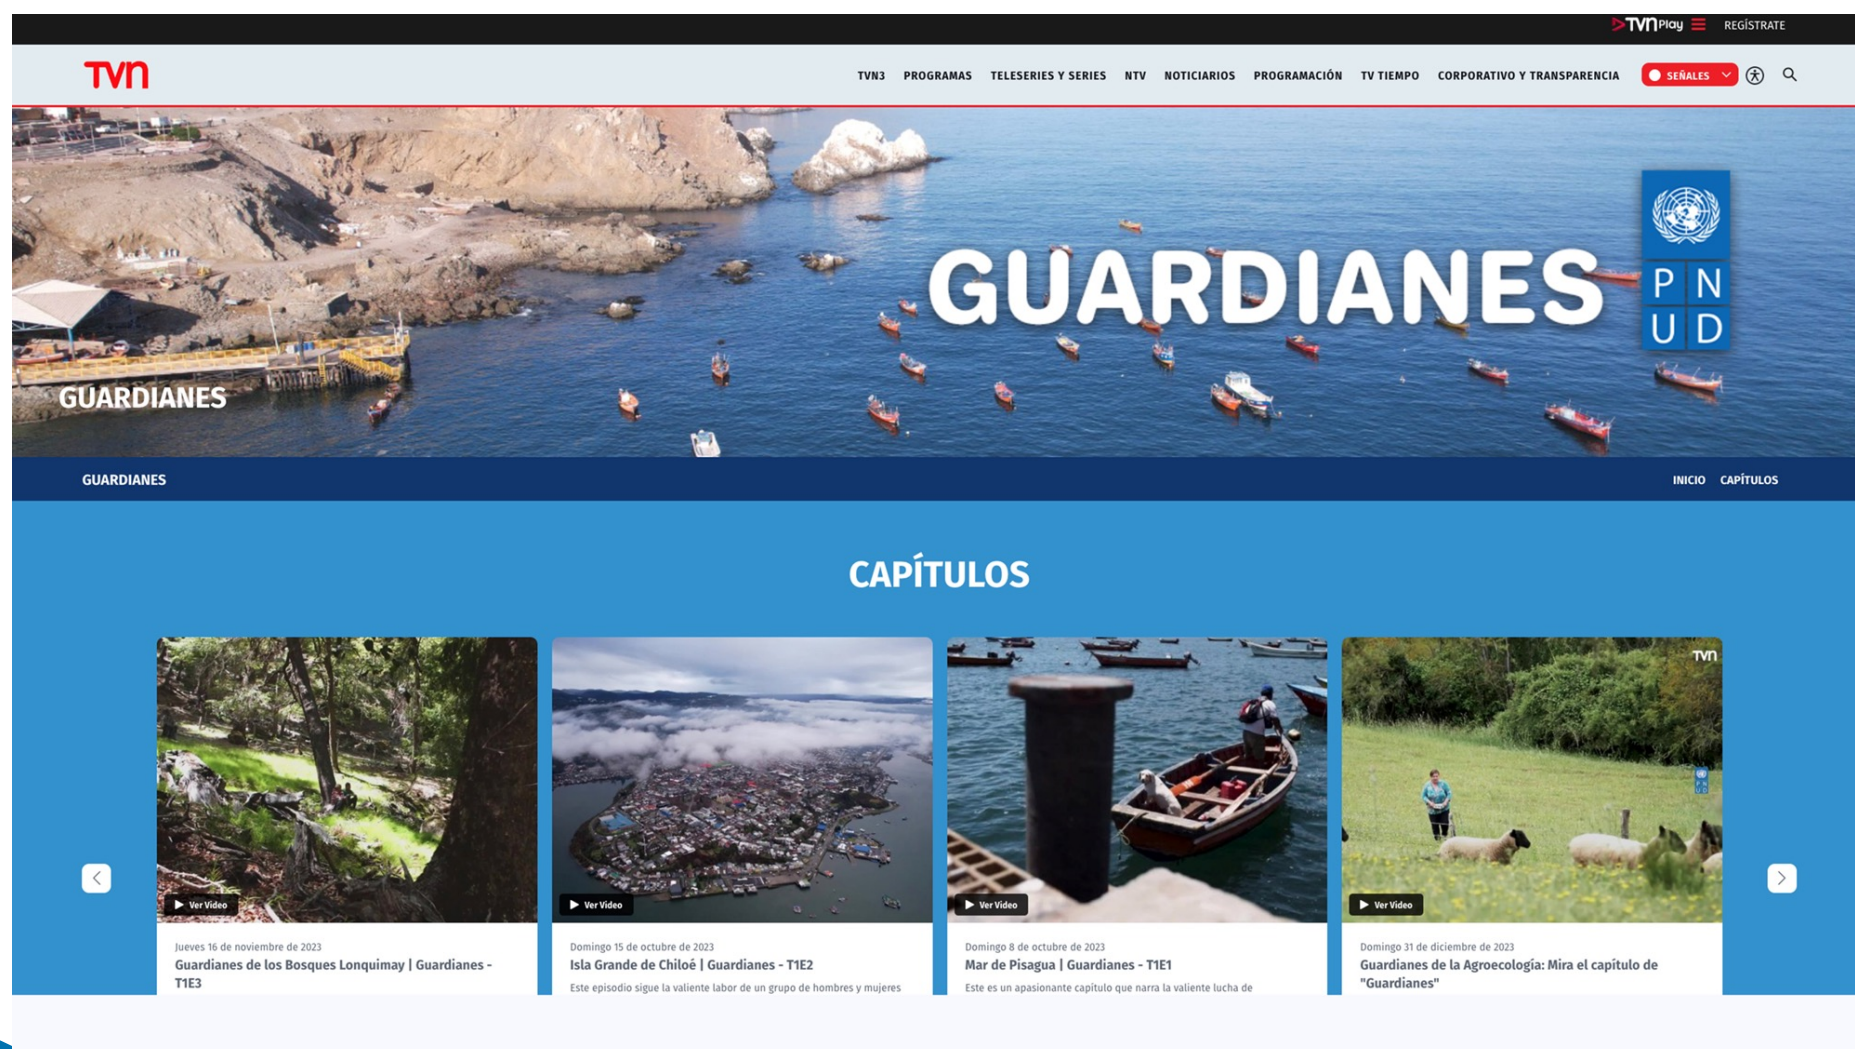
TVN Play REGÍSTRATE

TVN

TVN3 PROGRAMAS TELESERIES Y SERIES NTV NOTICIARIOS PROGRAMACIÓN TV TIEMPO CORPORATIVO Y TRANSPARENCIA SEÑALES

GUARDIANES

PNUD

GUARDIANES

GUARDIANES

INICIO CAPÍTULOS

CAPÍTULOS

Ver Video

Jueves 16 de noviembre de 2023

Guardianes de los Bosques Lonquimay | Guardianes - T1E3

Ver Video

Domingo 15 de octubre de 2023

Isla Grande de Chiloé | Guardianes - T1E2

Este episodio sigue la valiente labor de un grupo de hombres y mujeres

Ver Video

Domingo 8 de octubre de 2023

Mar de Pisagua | Guardianes - T1E1

Este es un apasionante capítulo que narra la valiente lucha de

TVN

Ver Video

Domingo 31 de diciembre de 2023

Guardianes de la Agroecología: Mira el capítulo de "Guardianes"